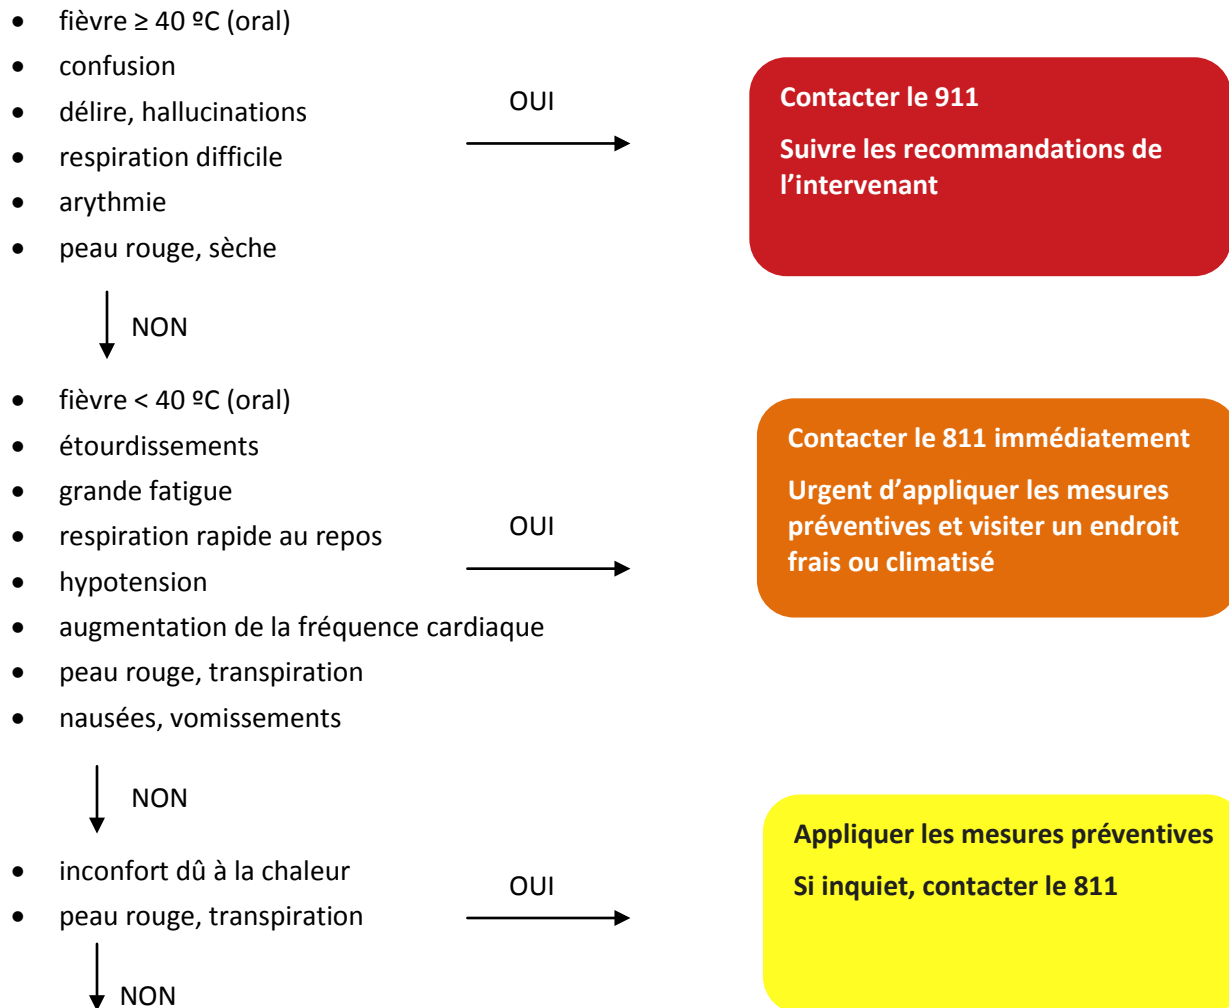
- fièvre ≥ 40 ºC (oral)
- confusion
- délire, hallucinations
- respiration difficile
- arythmie
- peau rouge, sèche

OUI

**Contacter le 911**

**Suivre les recommandations de l'intervenant**

NON

- fièvre < 40 ºC (oral)
- étourdissements
- grande fatigue
- respiration rapide au repos
- hypotension
- augmentation de la fréquence cardiaque
- peau rouge, transpiration
- nausées, vomissements

OUI

**Contacter le 811 immédiatement**

**Urgent d'appliquer les mesures préventives et visiter un endroit frais ou climatisé**

NON

- inconfort dû à la chaleur
- peau rouge, transpiration

OUI

**Appliquer les mesures préventives**

**Si inquiet, contacter le 811**

NON